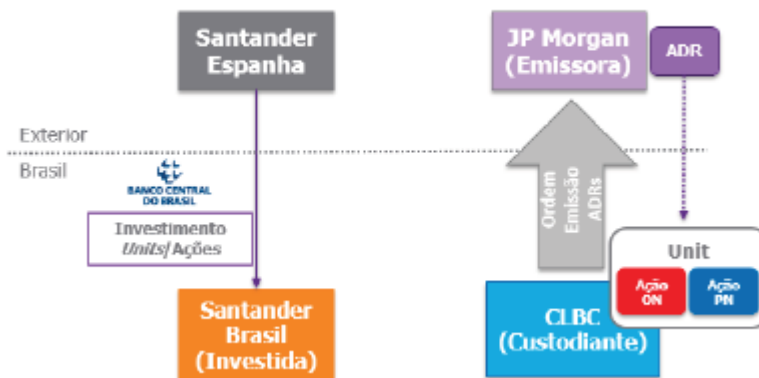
Santander Espanha

JP Morgan (Emissora)

ADR

Exterior

Brasil

BANCO CENTRAL DO BRASIL

Investimento Units/ Ações

Ordem Emissão ADRs

Unit

Ação ON

Ação PN

Santander Brasil (Investida)

CLBC (Custodiante)